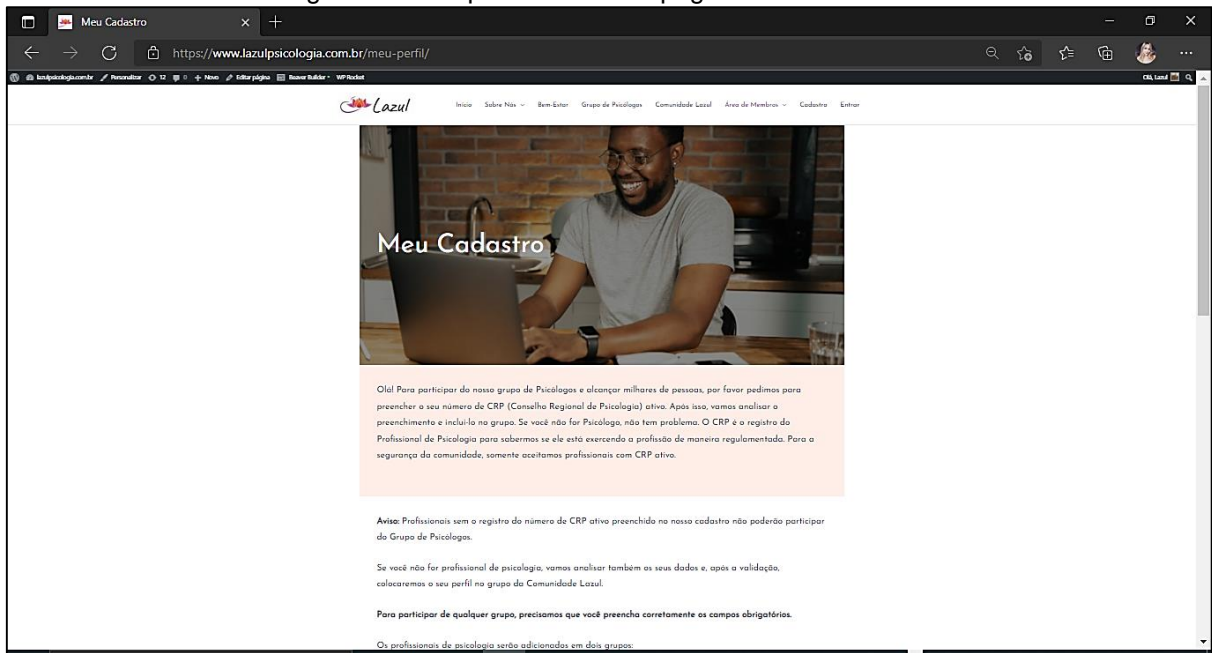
Meu Cadastro

https://www.lazulpsicologia.com.br/meu-perfil/

lazulpsicologia.com.br Personalizar 12 0 + Novo Editar página Beaver Builder WP Rocket

Olá, Lazul

Lazul

Início Sobre Nós Bem-Estar Grupo de Psicólogos Comunidade Lazul Área de Membros Cadastro Entrar

Meu Cadastro

Olá! Para participar do nosso grupo de Psicólogos e alcançar milhares de pessoas, por favor pedimos para preencher o seu número de CRP (Conselho Regional de Psicologia) ativo. Após isso, vamos analisar o preenchimento e incluí-lo no grupo. Se você não for Psicólogo, não tem problema. O CRP é o registro do Profissional de Psicologia para sabermos se ele está exercendo a profissão de maneira regulamentada. Para a segurança da comunidade, somente aceitamos profissionais com CRP ativo.

Aviso: Profissionais sem o registro do número de CRP ativo preenchido no nosso cadastro não poderão participar do Grupo de Psicólogos.

Se você não for profissional de psicologia, vamos analisar também os seus dados e, após a validação, colocaremos o seu perfil no grupo da Comunidade Lazul.

Para participar de qualquer grupo, precisamos que você preencha corretamente os campos obrigatórios.

Os profissionais de psicologia serão adicionados em dois grupos: